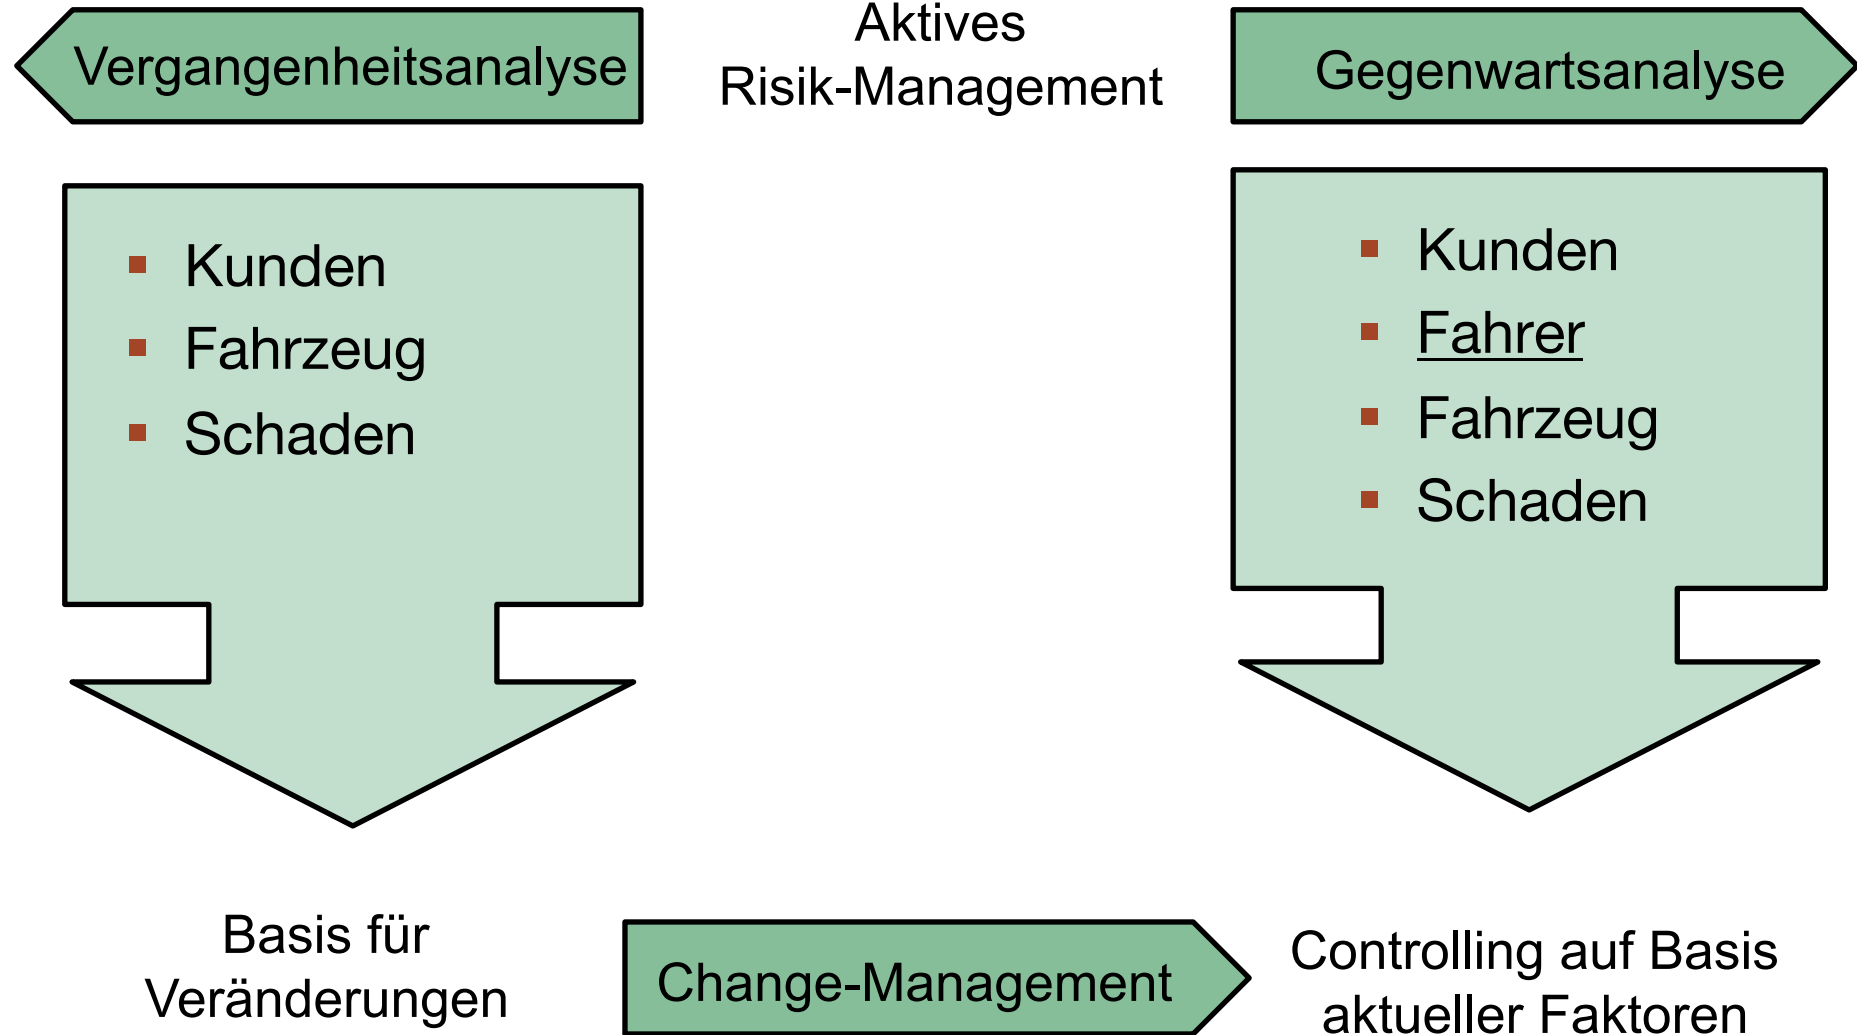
Vergangenheitsanalyse

Aktives
Risik-Management

Gegenwartsanalyse

- Kunden
- Fahrzeug
- Schaden

- Kunden
- Fahrer
- Fahrzeug
- Schaden

Basis für
Veränderungen

Change-Management

Controlling auf Basis
aktueller Faktoren